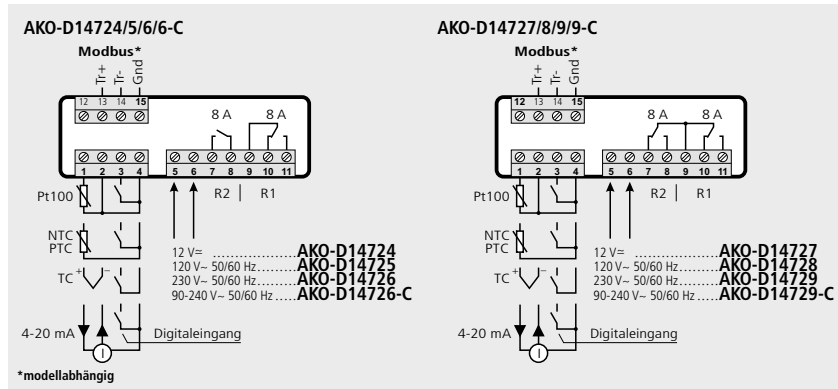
AKO-D14724/5/6/6-C

Modbus*

Tr+ Tr- Gnd

12 13 14 15

8 A 8 A

1 2 3 4 5 6 7 8 9 10 11

R2 | R1

Pt100

NTC PTC

TC $^{+}$ $^{-}$

4-20 mA

I

Digitaleingang

12 V≂ ........................ AKO-D14724
120 V~ 50/60 Hz.......... AKO-D14725
230 V~ 50/60 Hz.......... AKO-D14726
90-240 V~ 50/60 Hz...... AKO-D14726-C

*modellabhängig

AKO-D14727/8/9/9-C

Modbus*

Tr+ Tr- Gnd

12 13 14 15

8 A 8 A

1 2 3 4 5 6 7 8 9 10 11

R2 | R1

Pt100

NTC PTC

TC $^{+}$ $^{-}$

4-20 mA

I

Digitaleingang

12 V≂ ........................ AKO-D14727
120 V~ 50/60 Hz.......... AKO-D14728
230 V~ 50/60 Hz.......... AKO-D14729
90-240 V~ 50/60 Hz...... AKO-D14729-C